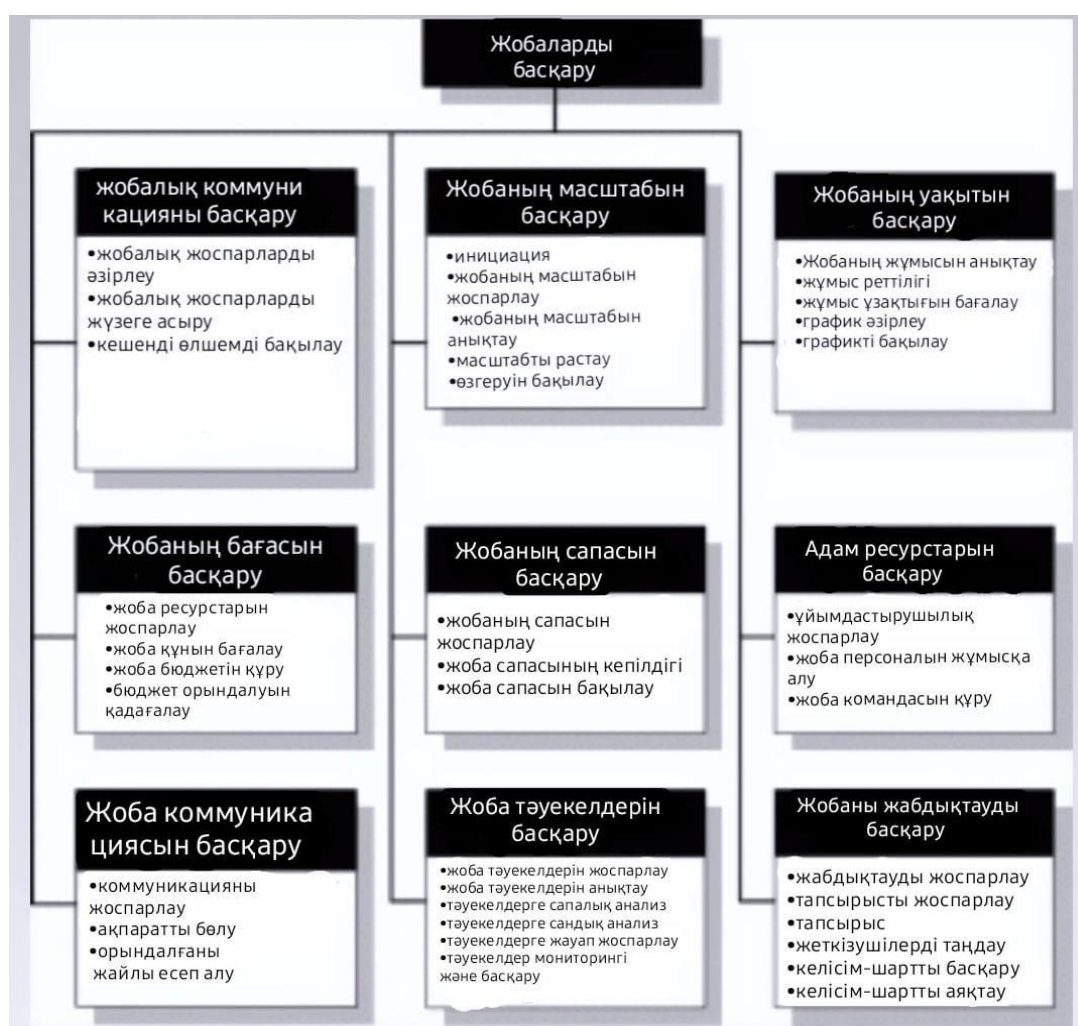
Жобаларды басқару

жобалық коммуни кацияны басқару

•жобалық жоспарларды әзірлеу
•жобалық жоспарларды жүзеге асыру
•кешенді өлшемді бақылау

Жобаның масштабын басқару

•инициация
•жобаның масштабын жоспарлау
•жобаның масштабын анықтау
•масштабты растау
•өзгеруін бақылау

Жобаның уақытын басқару

•Жобаның жұмысын анықтау
•жұмыс реттілігі
•жұмыс ұзақтығын бағалау
•график әзірлеу
•графикті бақылау

Жобаның бағасын басқару

•жоба ресурстарын жоспарлау
•жоба құнын бағалау
•жоба бюджетін құру
•бюджет орындалуын қадағалау

Жобаның сапасын басқару

•жобаның сапасын жоспарлау
•жоба сапасының кепілдігі
•жоба сапасын бақылау

Адам ресурстарын басқару

•ұйымдастырушылық жоспарлау
•жоба персоналын жұмысқа алу
•жоба командасын құру

Жоба коммуника циясын басқару

•коммуникацияны жоспарлау
•ақпаратты бөлу
•орындалғаны жайлы есеп алу

Жоба тәуекелдерін басқару

•жоба тәуекелдерін жоспарлау
•жоба тәуекелдерін анықтау
•тәуекелдерге сапалық анализ
•тәуекелдерге сандық анализ
•тәуекелдерге жауап жоспарлау
•тәуекелдер мониторингі және басқару

Жобаны жабдықтауды басқару

•жабдықтауды жоспарлау
•тапсырысты жоспарлау
•тапсырыс
•жеткізушілерді таңдау
•келісім-шартты басқару
•келісім-шартты аяқтау